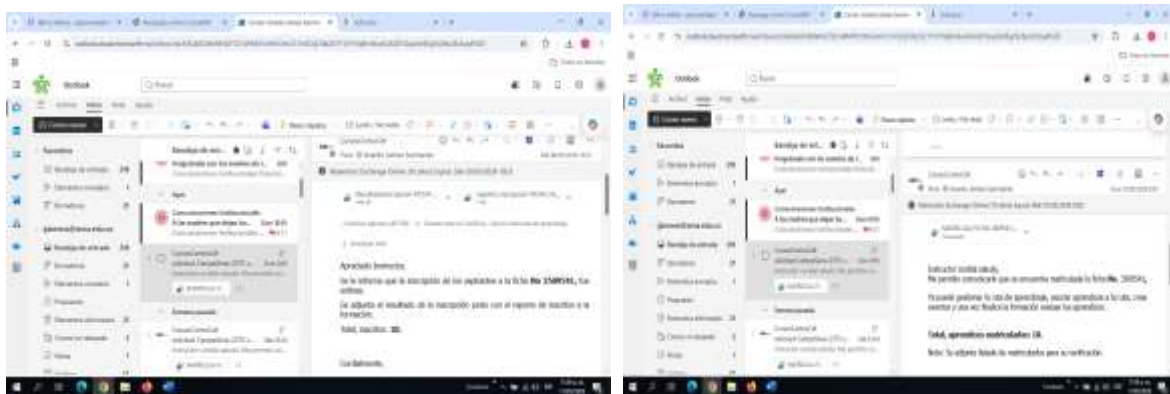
Outlook

Bandeja de entrada

Ayer

Aprendiz Instructor,

Se le informa que la inscripción de los aspirantes a la ficha No 2589541, fue exitosa.

Se adjunta el resultado de la inscripción junto con el reporte de inscritos a la formación.

Total, inscritos: 30.

Cordialmente,

Instructor cordial saludo,

Me permito comunicarle que se encuentra matriculada la ficha No. 2589541,

Total, aprendices matriculados: 18.